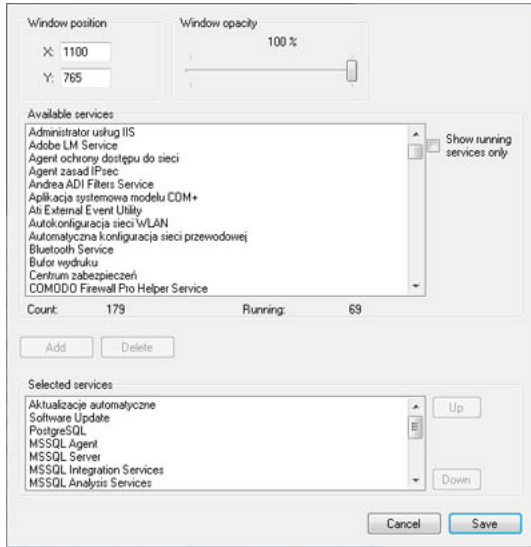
Window position

X: 1100

Y: 765

Window opacity

100 %

Available services

Administrator usług IIS
Adobe LM Service
Agent ochrony dostępu do sieci
Agent zasad IPsec
Andrea ADI Filters Service
Aplikacja systemowa modelu COM+
Ati External Event Utility
Autokonfiguracja sieci WLAN
Automatyczna konfiguracja sieci przewodowej
Bluetooth Service
Bufor wydruku
Centrum zabezpieczeń
COMODO Firewall Pro Helper Service

Show running services only

Count: 179 Running: 69

Add Delete

Selected services

Aktualizacje automatyczne
Software Update
PostgreSQL
MSSQL Agent
MSSQL Server
MSSQL Integration Services
MSSQL Analysis Services

Up

Down

Cancel Save